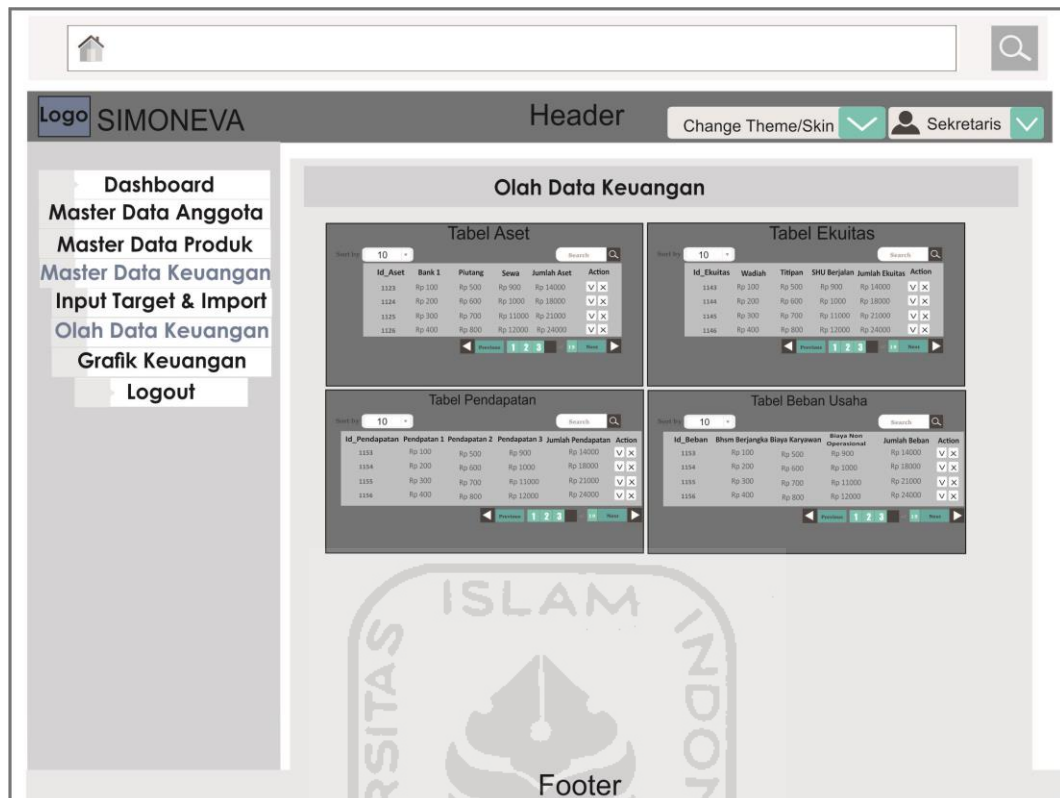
Logo SIMONEVA

Header

Change Theme/Skin

Sekretaris

Dashboard
Master Data Anggota
Master Data Produk
Master Data Keuangan
Input Target & Import
Olah Data Keuangan
Grafik Keuangan
Logout

Olah Data Keuangan

Tabel Aset

Sort by 10 Search

| Id_Aset | Bank 1 | Piutang | Sewa | Jumlah Aset | Action |
|---|---|---|---|---|---|
| 1123 | Rp 100 | Rp 500 | Rp 900 | Rp 14000 | V X |
| 1124 | Rp 200 | Rp 600 | Rp 1000 | Rp 18000 | V X |
| 1125 | Rp 300 | Rp 700 | Rp 11000 | Rp 21000 | V X |
| 1126 | Rp 400 | Rp 800 | Rp 12000 | Rp 24000 | V X |

Previous 1 2 3 Next

Tabel Ekuitas

Sort by 10 Search

| Id_Ekuitas | Wadiah | Titipan | SHU Berjalan | Jumlah Ekuitas | Action |
|---|---|---|---|---|---|
| 1143 | Rp 100 | Rp 500 | Rp 900 | Rp 14000 | V X |
| 1144 | Rp 200 | Rp 600 | Rp 1000 | Rp 18000 | V X |
| 1145 | Rp 300 | Rp 700 | Rp 11000 | Rp 21000 | V X |
| 1146 | Rp 400 | Rp 800 | Rp 12000 | Rp 24000 | V X |

Previous 1 2 3 Next

Tabel Pendapatan

Sort by 10 Search

| Id_Pendapatan | Pendpatan 1 | Pendapatan 2 | Pendapatan 3 | Jumlah Pendapatan | Action |
|---|---|---|---|---|---|
| 1153 | Rp 100 | Rp 500 | Rp 900 | Rp 14000 | V X |
| 1154 | Rp 200 | Rp 600 | Rp 1000 | Rp 18000 | V X |
| 1155 | Rp 300 | Rp 700 | Rp 11000 | Rp 21000 | V X |
| 1156 | Rp 400 | Rp 800 | Rp 12000 | Rp 24000 | V X |

Previous 1 2 3 Next

Tabel Beban Usaha

Sort by 10 Search

| Id_Beban | Bhsm Berjangka | Biaya Karyawan | Biaya Non Operasional | Jumlah Beban | Action |
|---|---|---|---|---|---|
| 1153 | Rp 100 | Rp 500 | Rp 900 | Rp 14000 | V X |
| 1154 | Rp 200 | Rp 600 | Rp 1000 | Rp 18000 | V X |
| 1155 | Rp 300 | Rp 700 | Rp 11000 | Rp 21000 | V X |
| 1156 | Rp 400 | Rp 800 | Rp 12000 | Rp 24000 | V X |

Previous 1 2 3 Next

ISLAM

Footer